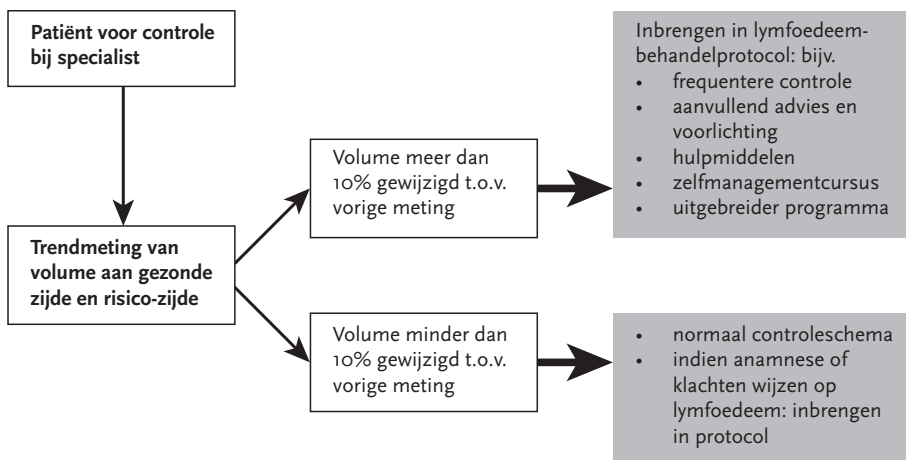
Patiënt voor controle bij specialist

Trendmeting van volume aan gezonde zijde en risico-zijde

Volume meer dan 10% gewijzigd t.o.v. vorige meting

Inbrengen in lymfoedeembehandelprotocol: bijv.
- frequentere controle
- aanvullend advies en voorlichting
- hulpmiddelen
- zelfmanagementcursus
- uitgebreider programma

Volume minder dan 10% gewijzigd t.o.v. vorige meting

- normaal controleschema
- indien anamnese of klachten wijzen op lymfoedeem: inbrengen in protocol